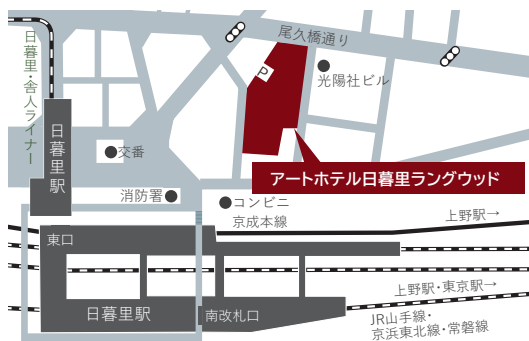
尾久橋通り

P

光陽社ビル

日暮里・舎人ライナー

日暮里駅

交番

アートホテル日暮里ラングウッド

消防署

コンビニ

京成本線

上野駅→

東口

上野駅・東京駅→

日暮里駅

南改札口

JR山手線・京浜東北線・常磐線